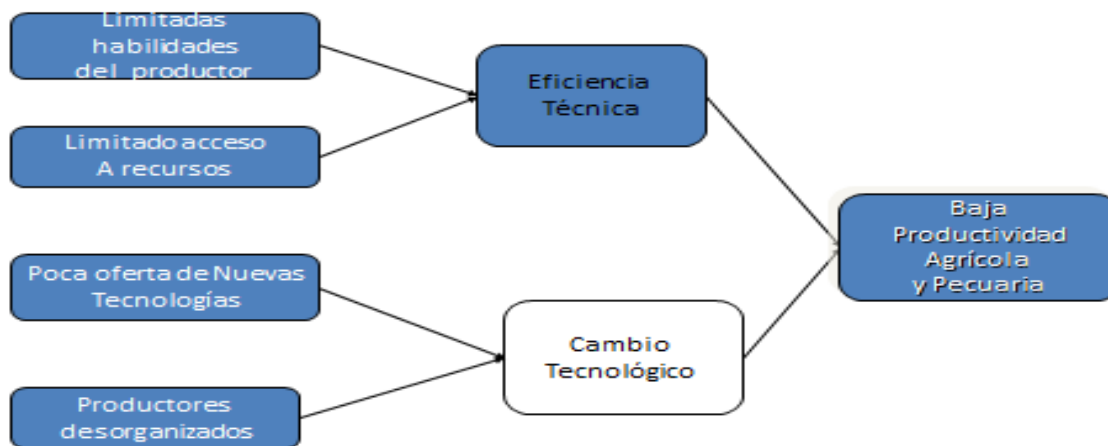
Limitadas habilidades del productor

Limitado acceso A recursos

Eficiencia Técnica

Poca oferta de Nuevas Tecnologías

Productores desorganizados

Cambio Tecnológico

Baja Productividad Agrícola y Pecuaria